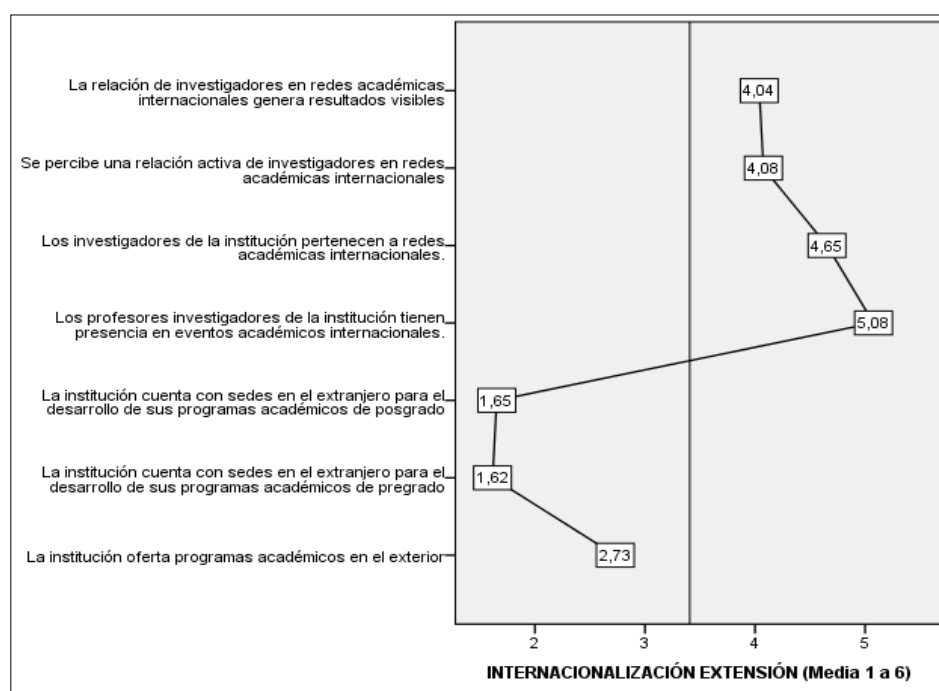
La relación de investigadores en redes académicas internacionales genera resultados visibles

Se percibe una relación activa de investigadores en redes académicas internacionales

Los investigadores de la institución pertenecen a redes académicas internacionales.

Los profesores investigadores de la institución tienen presencia en eventos académicos internacionales.

La institución cuenta con sedes en el extranjero para el desarrollo de sus programas académicos de posgrado

La institución cuenta con sedes en el extranjero para el desarrollo de sus programas académicos de pregrado

La institución oferta programas académicos en el exterior

4,04
4,08
4,65
5,08
1,65
1,62
2,73

2
3
4
5

INTERNACIONALIZACIÓN EXTENSIÓN (Media 1 a 6)